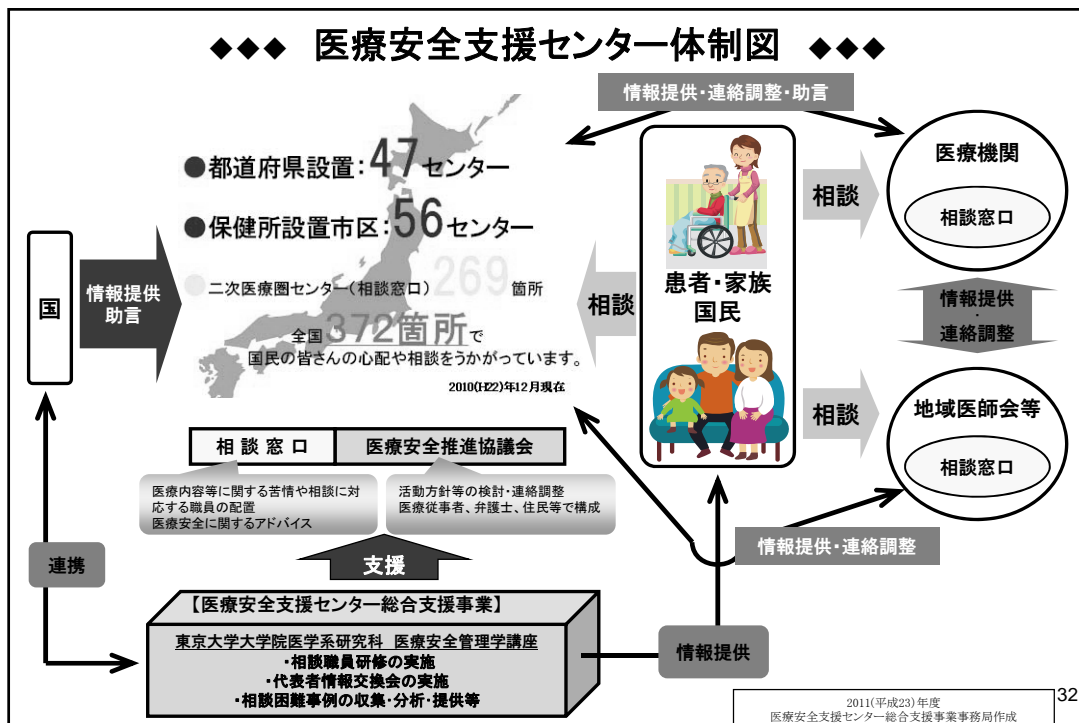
◆◆◆ 医療安全支援センター体制図 ◆◆◆

情報提供･連絡調整･助言

●都道府県設置：47センター

●保健所設置市区：56センター

二次医療圏センター（相談窓口） 269 箇所

全国372箇所で
国民の皆さんの心配や相談をうかがっています。

2010(H22)年12月現在

国

情報提供
助言

相談

患者･家族
国民

相談

医療機関

相談窓口

情報提供
･
連絡調整

相談

地域医師会等

相談窓口

相 談 窓 口

医療安全推進協議会

医療内容等に関する苦情や相談に対応する職員の配置
医療安全に関するアドバイス

活動方針等の検討･連絡調整
医療従事者、弁護士、住民等で構成

情報提供･連絡調整

連携

支援

【医療安全支援センター総合支援事業】

東京大学大学院医学系研究科 医療安全管理学講座
･相談職員研修の実施
･代表者情報交換会の実施
･相談困難事例の収集･分析･提供等

情報提供

2011(平成23)年度
医療安全支援センター総合支援事業事務局作成

32